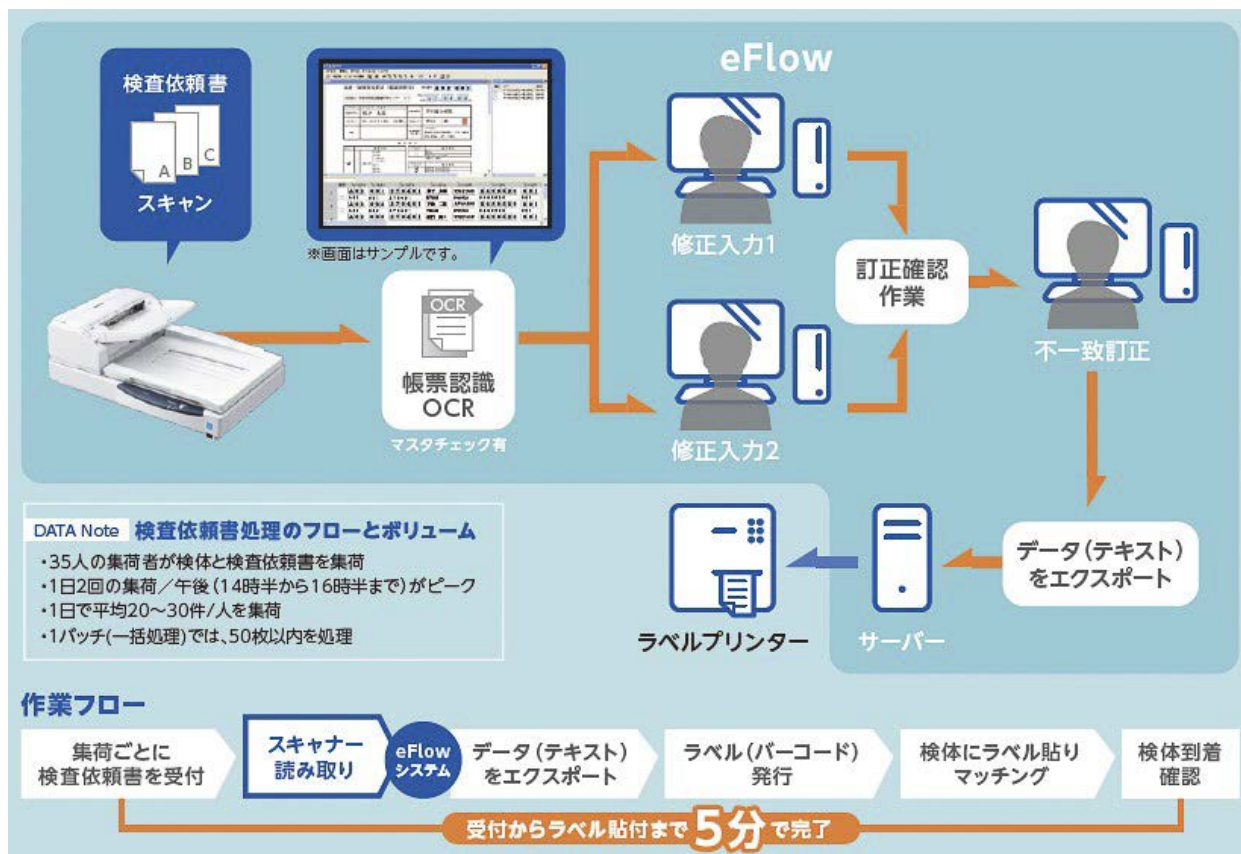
eFlow

検査依頼書

A B C

スキャン

※画面はサンプルです。

OCR

帳票認識
OCR

マスタチェック有

修正入力1

修正入力2

訂正確認
作業

不一致訂正

データ（テキスト）
をエクスポート

サーバー

ラベルプリンター

DATA Note 検査依頼書処理のフローとボリューム
・35人の集荷者が検体と検査依頼書を集荷
・1日2回の集荷／午後（14時半から16時半まで）がピーク
・1日で平均20～30件/人を集荷
・1バッチ(一括処理)では、50枚以内を処理

作業フロー

集荷ごとに
検査依頼書を受付

スキャナー
読み取り

eFlow
システム

データ（テキスト）
をエクスポート

ラベル（バーコード）
発行

検体にラベル貼り
マッチング

検体到着
確認

受付からラベル貼付まで 5分 で完了